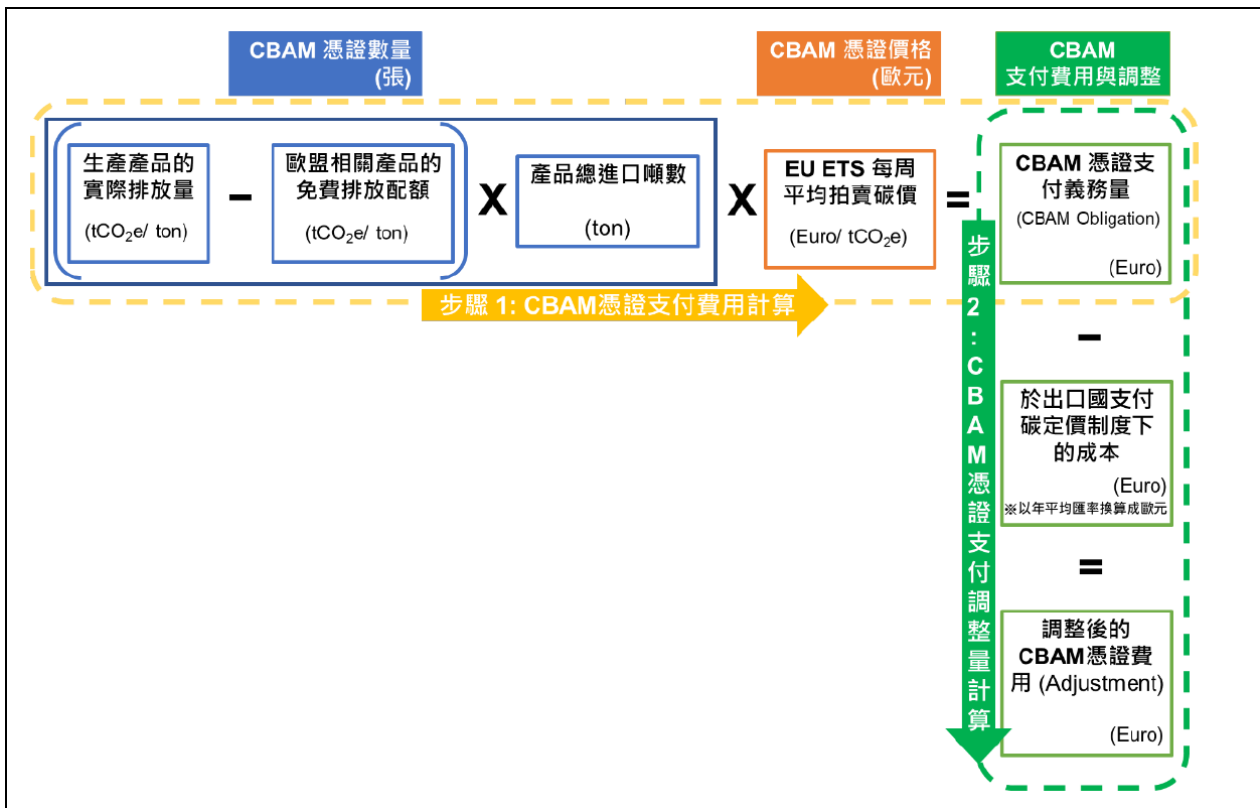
CBAM 憑證數量
(張)

CBAM 憑證價格
(歐元)

CBAM
支付費用與調整

生產產品的實際排放量
($tCO_2e$/ ton)

-

歐盟相關產品的免費排放配額
($tCO_2e$/ ton)

X

產品總進口噸數
(ton)

X

EU ETS 每周平均拍賣碳價
(Euro/ $tCO_2e$)

=

CBAM 憑證支付義務量
(CBAM Obligation)
(Euro)

步驟 1: CBAM憑證支付費用計算

步驟2：CBAM憑證支付調整量計算

-

於出口國支付碳定價制度下的成本
(Euro)
※以年平均匯率換算成歐元

=

調整後的CBAM憑證費用 (Adjustment)
(Euro)